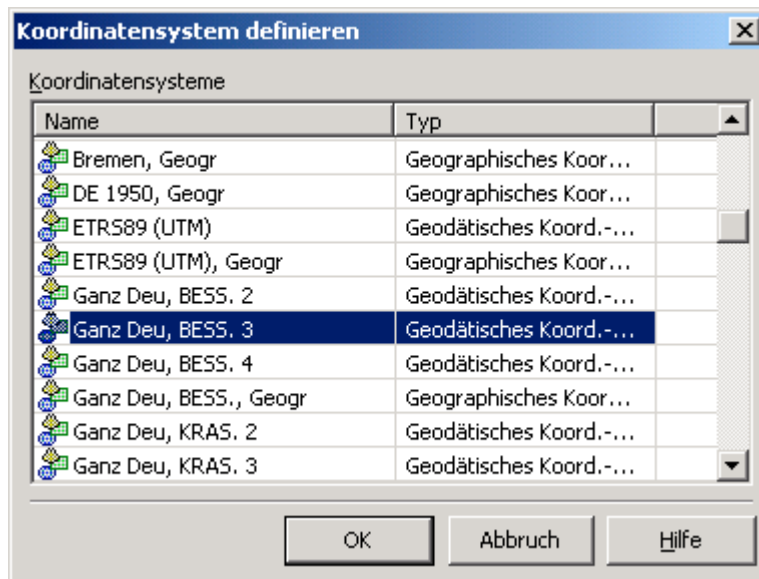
Koordinatensystem definieren

Koordinatensysteme

| Name | Typ |
|---|---|
| Bremen, Geogr | Geographisches Koor… |
| DE 1950, Geogr | Geographisches Koor… |
| ETRS89 (UTM) | Geodätisches Koord.-… |
| ETRS89 (UTM), Geogr | Geographisches Koor… |
| Ganz Deu, BESS. 2 | Geodätisches Koord.-… |
| Ganz Deu, BESS. 3 | Geodätisches Koord.-… |
| Ganz Deu, BESS. 4 | Geodätisches Koord.-… |
| Ganz Deu, BESS., Geogr | Geographisches Koor… |
| Ganz Deu, KRAS. 2 | Geodätisches Koord.-… |
| Ganz Deu, KRAS. 3 | Geodätisches Koord.-… |

OK Abbruch Hilfe